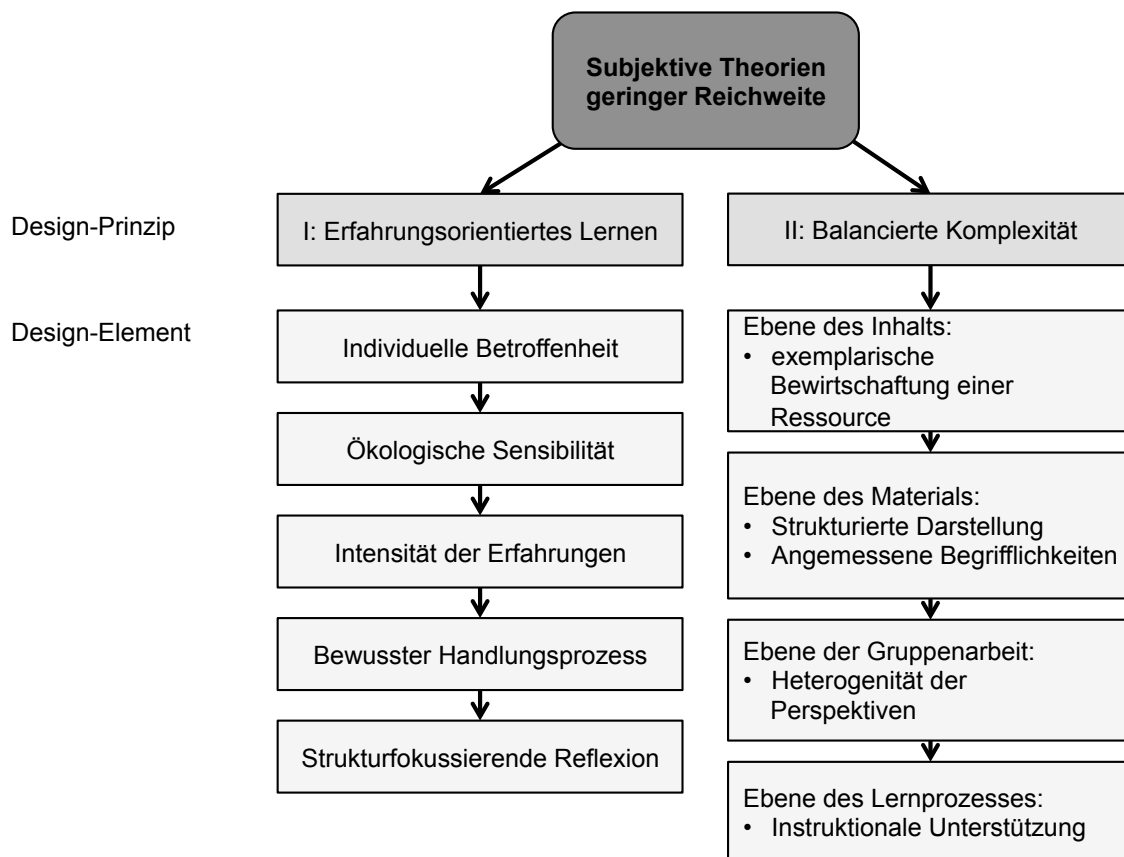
Subjektive Theorien geringer Reichweite

Design-Prinzip

I: Erfahrungsorientiertes Lernen

II: Balancierte Komplexität

Design-Element

Individuelle Betroffenheit

Ökologische Sensibilität

Intensität der Erfahrungen

Bewusster Handlungsprozess

Strukturfokussierende Reflexion

Ebene des Inhalts:
• exemplarische Bewirtschaftung einer Ressource

Ebene des Materials:
• Strukturierte Darstellung
• Angemessene Begrifflichkeiten

Ebene der Gruppenarbeit:
• Heterogenität der Perspektiven

Ebene des Lernprozesses:
• Instruktionale Unterstützung